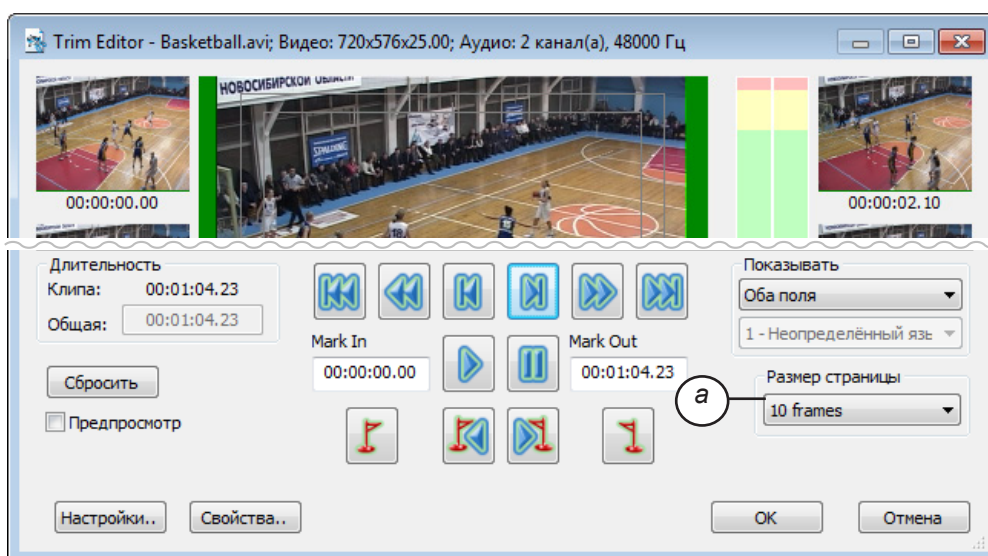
Trim Editor - Basketball.avi; Видео: 720x576x25.00; Аудио: 2 канал(а), 48000 Гц

НОВОСИБИРСКОЙ ОБЛАСТИ

00:00:00.00

00:00:02.10

Длительность
Клипа: 00:01:04.23
Общая: 00:01:04.23

Сбросить

Предпросмотр

Mark In
00:00:00.00

Mark Out
00:01:04.23

Показывать
Оба поля
1 - Неопределённый язь

Размер страницы
10 frames

a

Настройки..
Свойства..
OK
Отмена